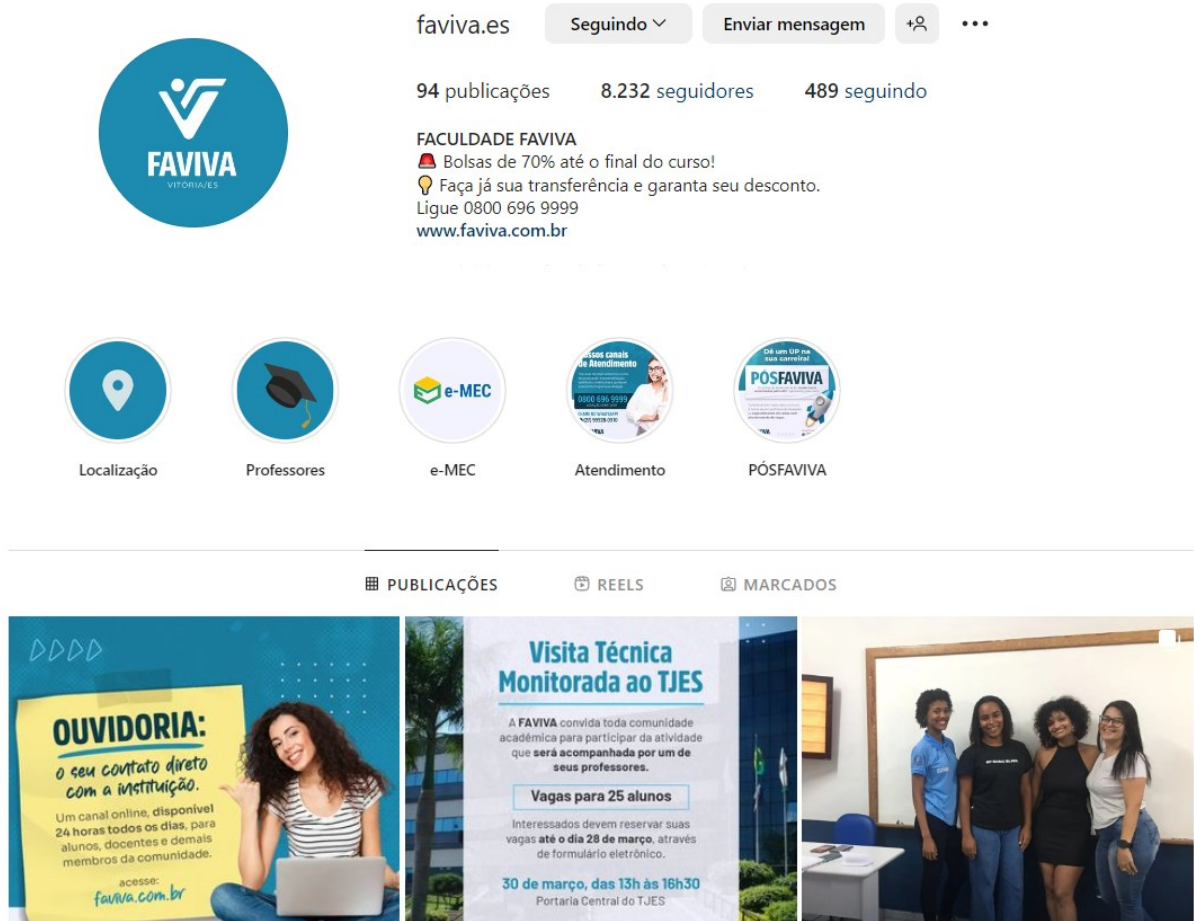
FAVIVA
VITÓRIA/ES

faviva.es
Seguindo
Enviar mensagem

94 publicações 8.232 seguidores 489 seguindo

FACULDADE FAVIVA
🚨 Bolsas de 70% até o final do curso!
💡 Faça já sua transferência e garanta seu desconto.
Ligue 0800 696 9999
www.faviva.com.br

Localização
Professores
e-MEC
e-MEC
Atendimento
PÓSFAVIVA
PÓSFAVIVA

PUBLICAÇÕES
REELS
MARCADOS

OUVIDORIA:
o seu contato direto com a instituição.
Um canal online, disponível 24 horas todos os dias, para alunos, docentes e demais membros da comunidade.
acesse:
faviva.com.br

Visita Técnica Monitorada ao TJES
A FAVIVA convida toda comunidade acadêmica para participar da atividade que será acompanhada por um de seus professores.
Vagas para 25 alunos
Interessados devem reservar suas vagas até o dia 28 de março, através de formulário eletrônico.
30 de março, das 13h às 16h30
Portaria Central do TJES